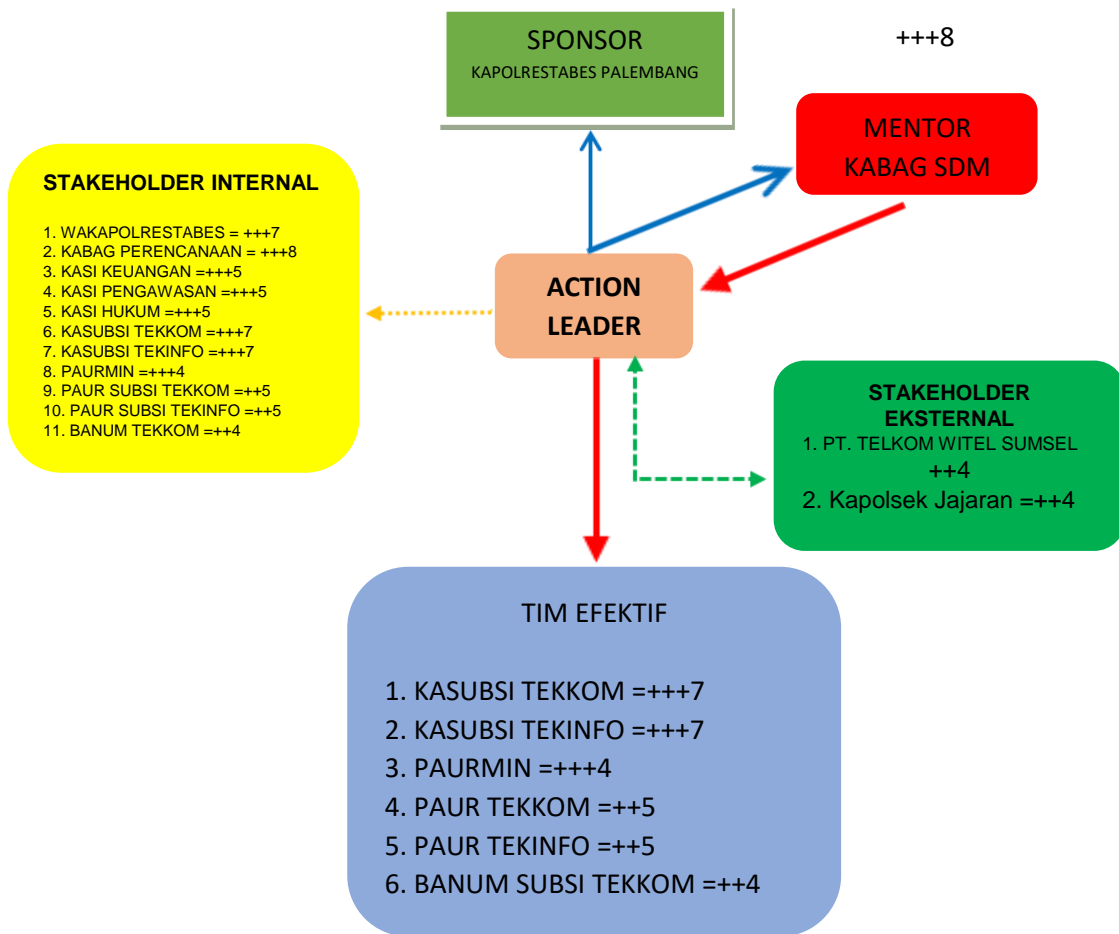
SPONSOR
KAPOLRESTABES PALEMBANG

+++8

MENTOR
KABAG SDM

STAKEHOLDER INTERNAL

1. WAKAPOLRESTABES = +++7
2. KABAG PERENCANAAN = +++8
3. KASI KEUANGAN =+++5
4. KASI PENGAWASAN =+++5
5. KASI HUKUM =+++5
6. KASUBSI TEKKOM =+++7
7. KASUBSI TEKINFO =+++7
8. PAURMIN =+++4
9. PAUR SUBSI TEKKOM =++5
10. PAUR SUBSI TEKINFO =++5
11. BANUM TEKKOM =++4

ACTION LEADER

STAKEHOLDER EKSTERNAL
1. PT. TELKOM WITEL SUMSEL ++4
2. Kapolsek Jajaran =++4

TIM EFEKTIF

1. KASUBSI TEKKOM =+++7
2. KASUBSI TEKINFO =+++7
3. PAURMIN =+++4
4. PAUR TEKKOM =++5
5. PAUR TEKINFO =++5
6. BANUM SUBSI TEKKOM =++4